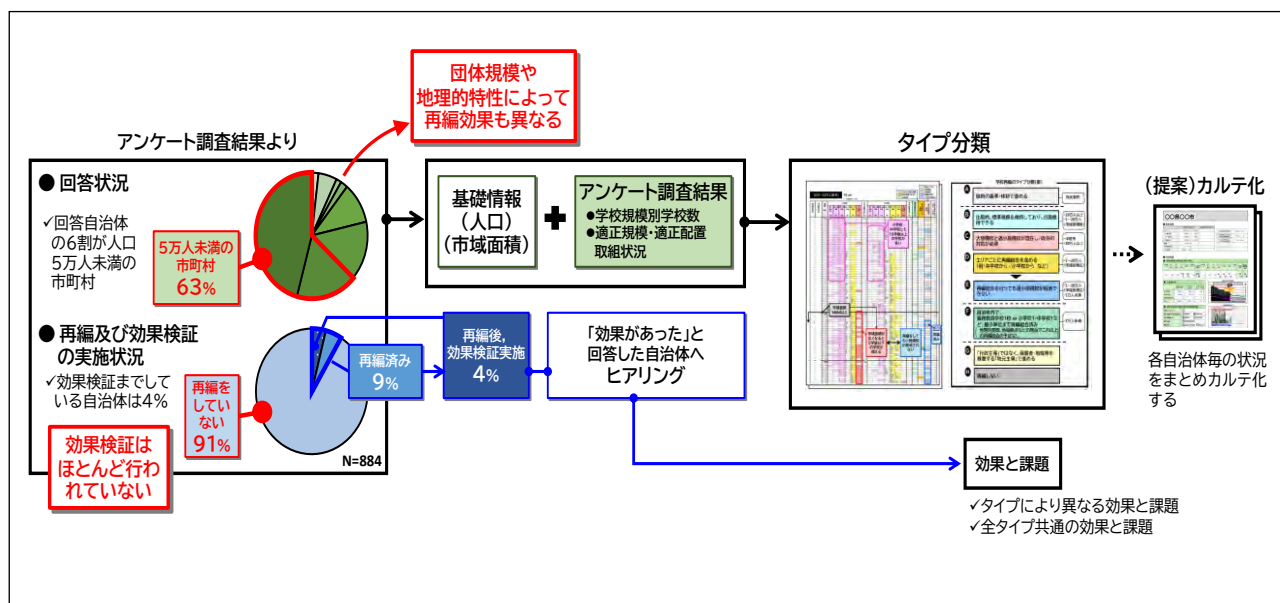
団体規模や
地理的特性によって
再編効果も異なる

アンケート調査結果より

● 回答状況

✓回答自治体の6割が人口5万人未満の市町村

5万人未満の市町村
63%

● 再編及び効果検証の実施状況

✓効果検証までしている自治体は4%

再編をしていない
91%

再編済み
9%

効果検証はほとんど行われていない

N=884

基礎情報
（人口）
（市域面積）

アンケート調査結果
●学校規模別学校数
●適正規模・適正配置取組状況

再編後,
効果検証実施
4%

「効果があった」と回答した自治体へヒアリング

タイプ分類

（提案）カルテ化

○○県○○市

各自治体毎の状況をまとめカルテ化する

効果と課題

✓タイプにより異なる効果と課題
✓全タイプ共通の効果と課題